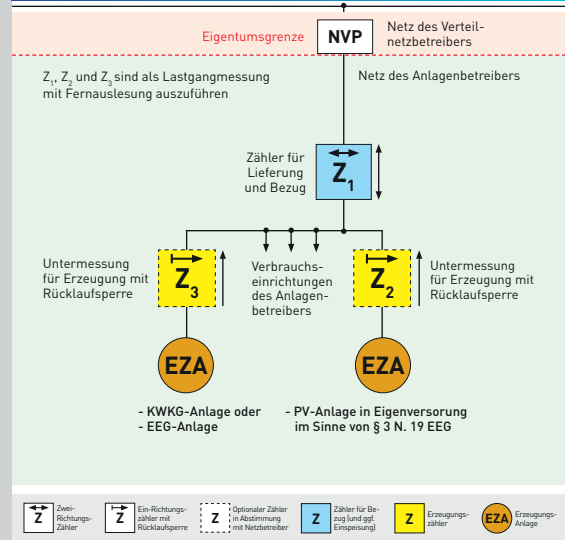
Eigentumsgrenze

NVP

Netz des Verteilnetzbetreibers

$Z_1$, $Z_2$ und $Z_3$ sind als Lastgangmessung mit Fernauslesung auszuführen

Netz des Anlagenbetreibers

Zähler für Lieferung und Bezug

$Z_1$

Untermessung für Erzeugung mit Rücklaufsperre

$Z_3$

Verbrauchseinrichtungen des Anlagenbetreibers

$Z_2$

Untermessung für Erzeugung mit Rücklaufsperre

EZA

EZA

- KWKG-Anlage oder
- EEG-Anlage

- PV-Anlage in Eigenversorung im Sinne von § 3 N. 19 EEG

Z Zwei-Richtungs-Zähler

Z Ein-Richtungs-zähler mit Rücklaufsperre

Z Optionaler Zähler in Abstimmung mit Netzbetreiber

Z Zähler für Bezug (und ggf. Einspeisung)

Z Erzeugungs-zähler

EZA Erzeugungs-Anlage